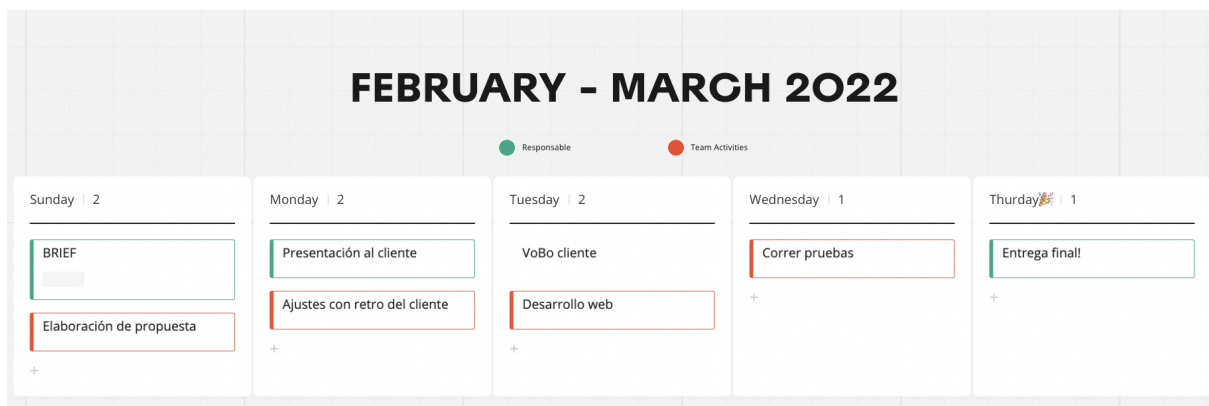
FEBRUARY - MARCH 2022

Responsable

Team Activities

Sunday | 2

BRIEF

Elaboración de propuesta

+

Monday | 2

Presentación al cliente

Ajustes con retro del cliente

+

Tuesday | 2

VoBo cliente

Desarrollo web

+

Wednesday | 1

Correr pruebas

+

Thurday🎉 | 1

Entrega final!

+